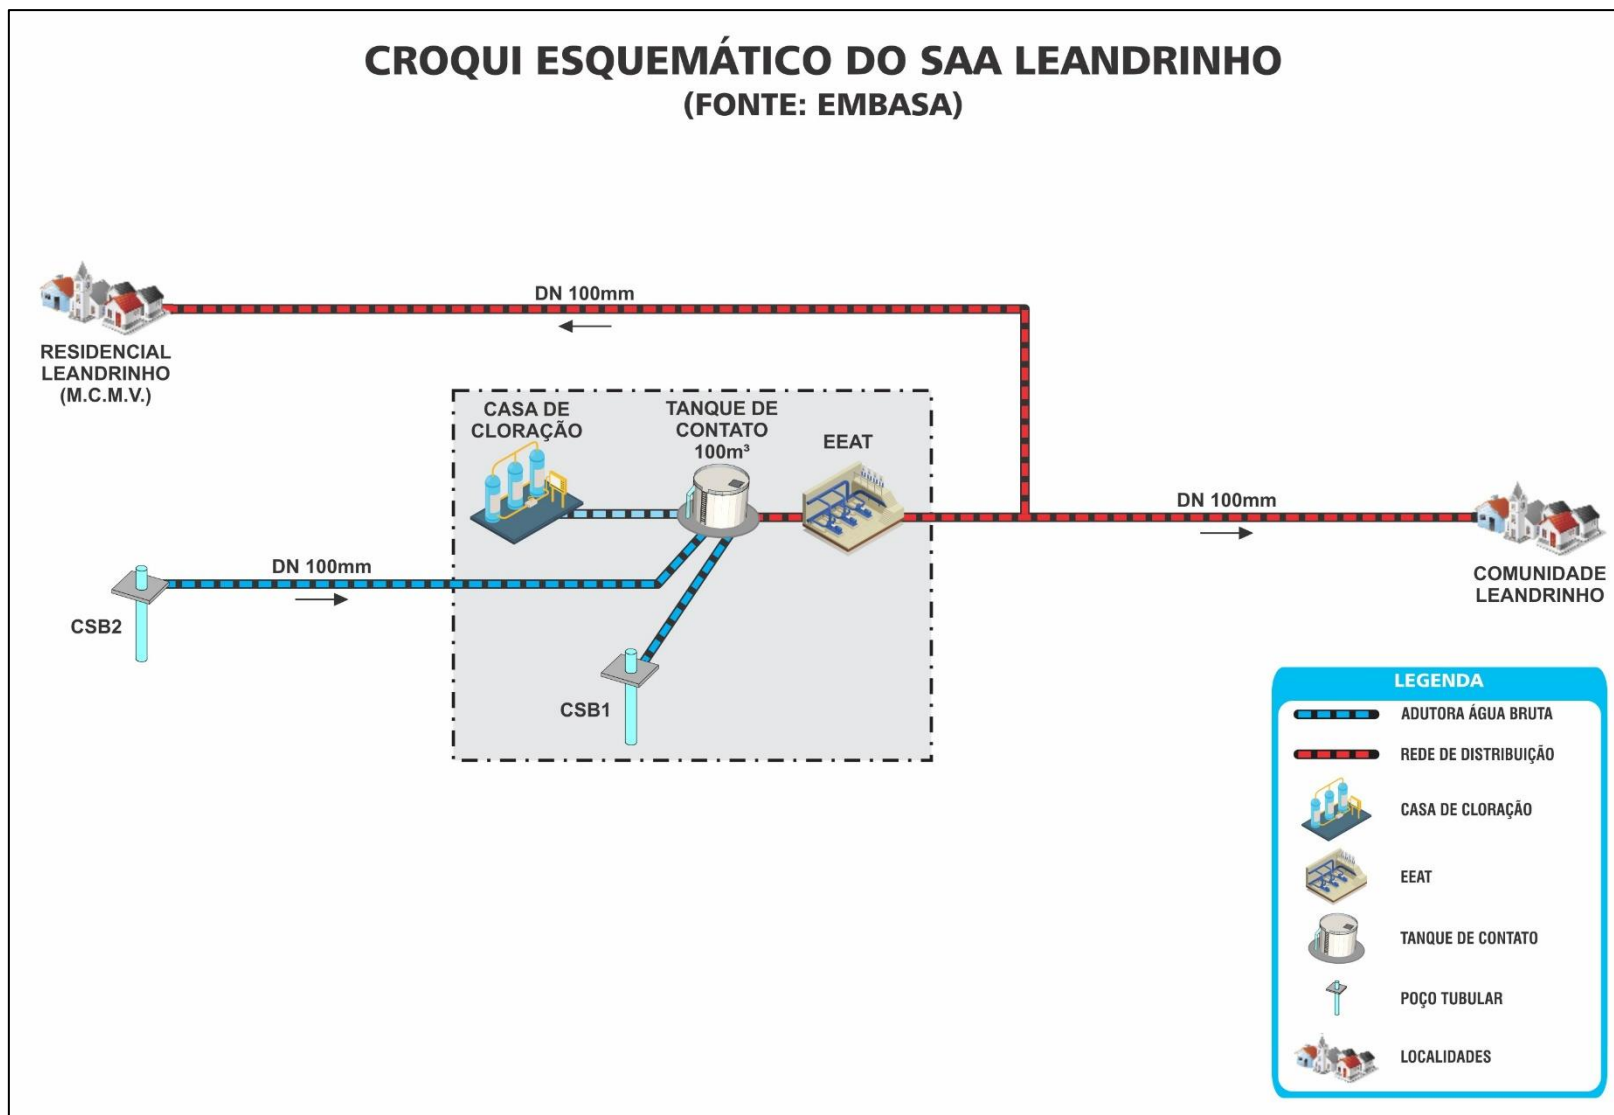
CROQUI ESQUEMÁTICO DO SAA LEANDRINHO
(FONTE: EMBASA)

DN 100mm

RESIDENCIAL LEANDRINHO (M.C.M.V.)

CASA DE CLORAÇÃO

TANQUE DE CONTATO 100m³

EEAT

DN 100mm

COMUNIDADE LEANDRINHO

DN 100mm

CSB2

CSB1

LEGENDA
ADUTORA ÁGUA BRUTA
REDE DE DISTRIBUIÇÃO
CASA DE CLORAÇÃO
EEAT
TANQUE DE CONTATO
POÇO TUBULAR
LOCALIDADES